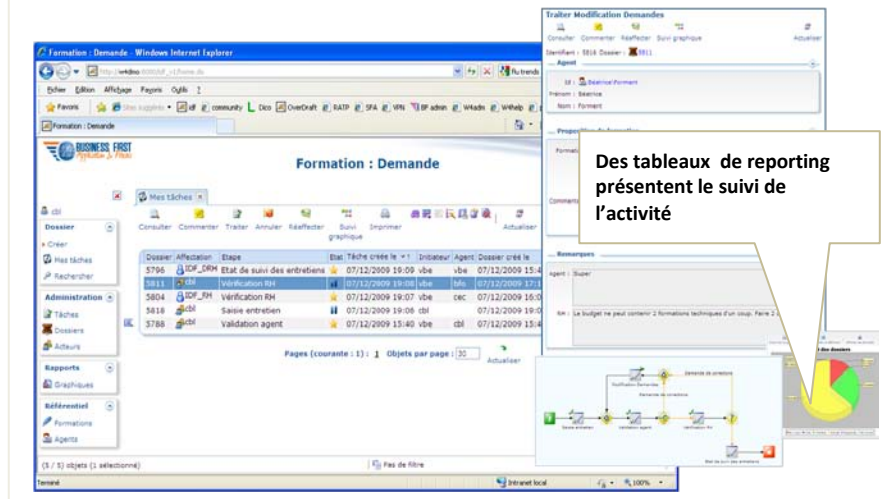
Formation : Demande - Windows Internet Explorer

http://wkdno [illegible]

Fichier Edition Affichage Favoris Outils ?

Favoris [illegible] community Dico OverDraft RATP SFA VPN BF admin Wkadn Wehelp

Formation : Demande

BUSINESS FIRST

Formation : Demande

cbl

Dossier

Créer

Mes tâches

Rechercher

Administration

Tâches

Dossiers

Acteurs

Rapports

Graphiques

Référentiel

Formations

Agents

Mes tâches

Consulter Commenter Traiter Annuler Réaffecter Suivi graphique Imprimer Actualiser

| Dossier | Affectation | Etape | Etat | Tâche créée le | Initiateur | Agent | Dossier créé le |
|---|---|---|---|---|---|---|---|
| 5796 | IDF_DRM | Etat de suivi des entretiens | | 07/12/2009 19:09 | vbe | vbe | 07/12/2009 15:4 |
| 5811 | cbl | Vérification RH | | 07/12/2009 19:08 | vbe | bfo | 07/12/2009 17:1 |
| 5804 | IDF_RH | Vérification RH | | 07/12/2009 19:07 | vbe | cec | 07/12/2009 16:0 |
| 5816 | cbl | Saisie entretien | | 07/12/2009 19:06 | cbl | | 07/12/2009 19:0 |
| 5788 | cbl | Validation agent | | 07/12/2009 15:40 | vbe | cbl | 07/12/2009 15:4 |

Pages (courante : 1) : 1 Objets par page : 30 Actualiser

(5 / 5) objets (1 sélectionné)

Pas de filtre

Terminé

Intranet local

100%

Traiter Modification Demandes

Consulter Commenter Réaffecter Suivi graphique Actualiser

Identifiant : 5816 Dossier : 5811

Agent

Id : Béatrice Forment

Prénom : Béatrice

Nom : Forment

Formation

Commentaire

Remarques

Agent : Super

RH : Le budget ne peut contenir 2 formations techniques d'un coup. Faire 2 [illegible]

Des tableaux de reporting présentent le suivi de l'activité

Modification Demandes

Demande de correction

Saisie entretien

Validation agent

Vérification RH

Etat de suivi des entretiens

des dossiers